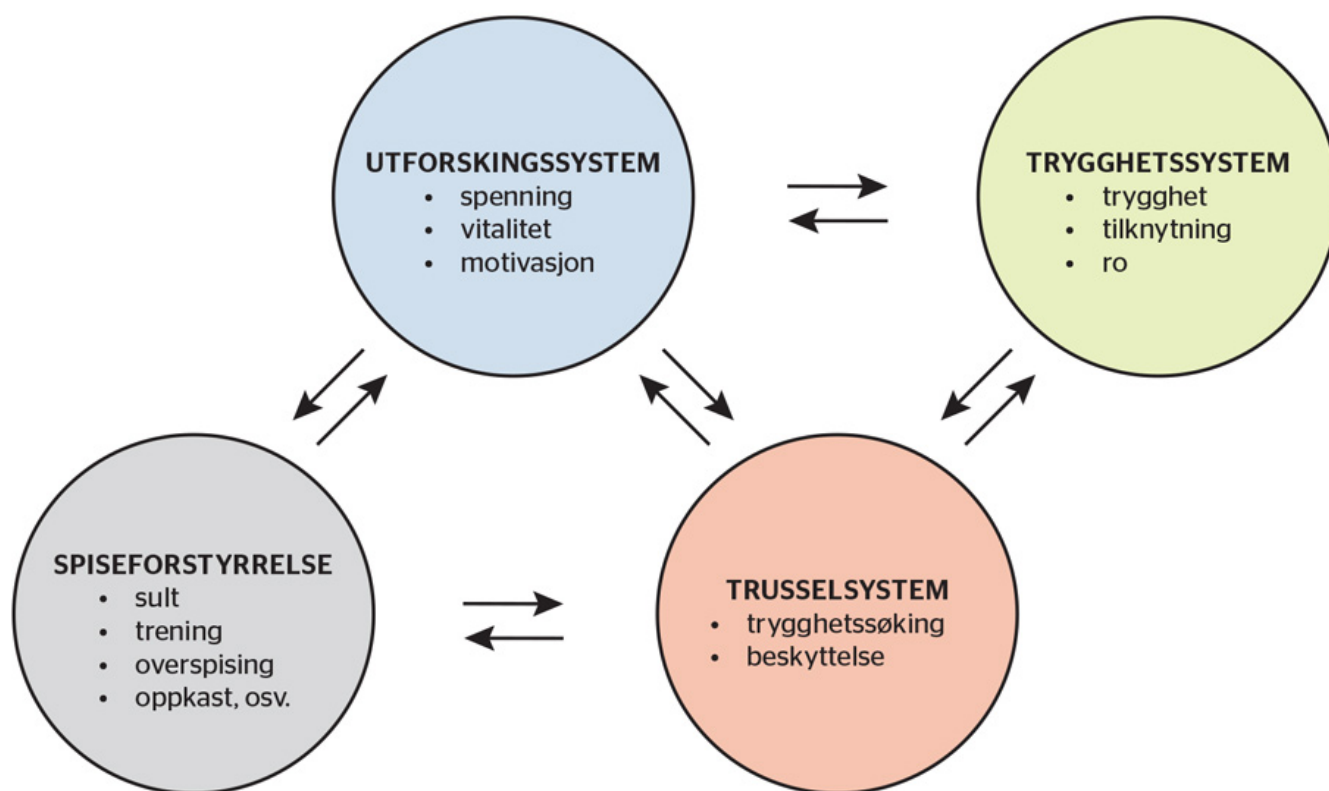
UTFORSKINGSSYSTEM
- spenning
- vitalitet
- motivasjon

TRYGGHETSSYSTEM
- trygghet
- tilknytning
- ro

SPISEFORSTYRRELSE
- sult
- trening
- overspising
- oppkast, osv.

TRUSSELSYSTEM
- trygghetssøking
- beskyttelse